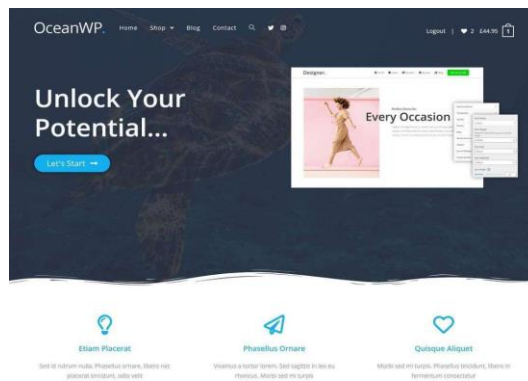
OceanWP. Home Shop Blog Contact

Logout | 2 £44.95 1

Unlock Your Potential...

Let's Start

Designer

Every Occasion

Etiam Placerat

Sed id rutrum nulla. Phasellus ornare, libero nisi placerat tincidunt, odio velit

Phasellus Ornare

Vivamus a tortor lorem. Sed sagittis in leo eu rhoncus. Morbi sed mi turpis

Quisque Aliquet

Morbi sed mi turpis. Phasellus tincidunt, libero in fermentum consectetur